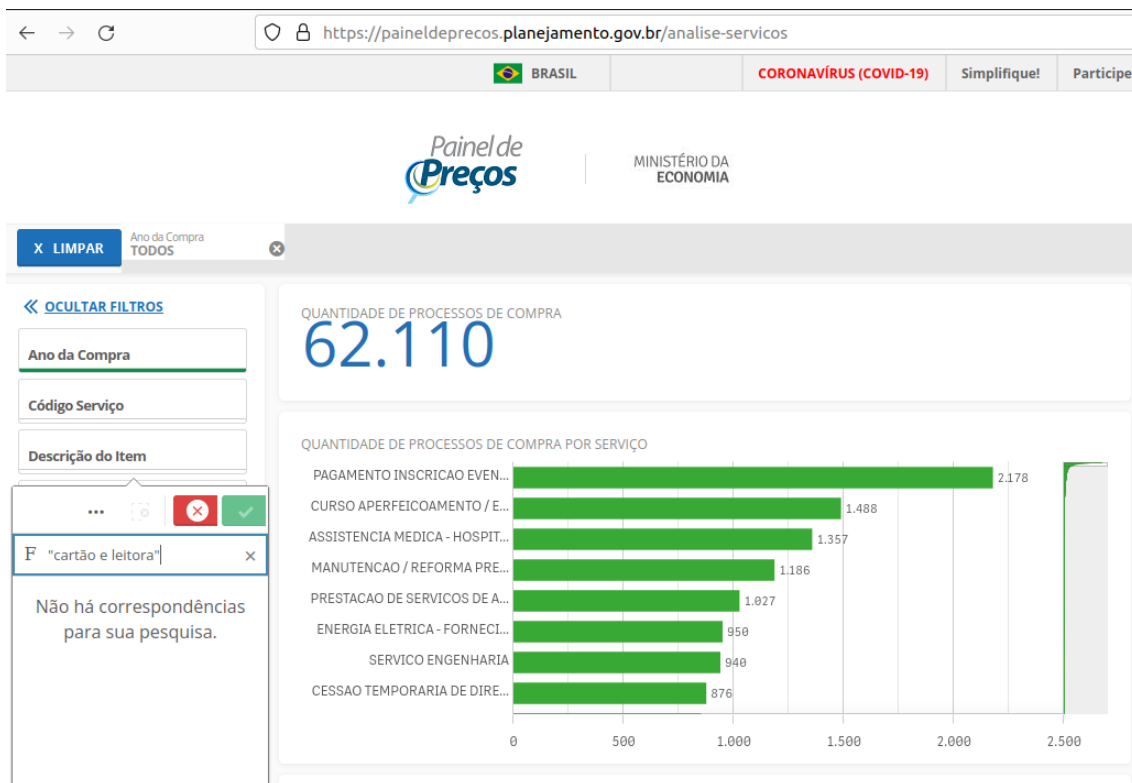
https://paineldeprecos.planejamento.gov.br/analise-servicos

BRASIL | CORONAVÍRUS (COVID-19) | Simplifique! | Participe

Painel de Preços

MINISTÉRIO DA ECONOMIA

X LIMPAR

Ano da Compra
TODOS

« OCULTAR FILTROS

Ano da Compra

Código Serviço

Descrição do Item

...

"cartão e leitora"

Não há correspondências para sua pesquisa.

QUANTIDADE DE PROCESSOS DE COMPRA
62.110

QUANTIDADE DE PROCESSOS DE COMPRA POR SERVIÇO

| Serviço | Quantidade |
|---|---|
| PAGAMENTO INSCRICAO EVEN... | 2.178 |
| CURSO APERFEICOAMENTO / E... | 1.488 |
| ASSISTENCIA MEDICA - HOSPIT... | 1.357 |
| MANUTENCAO / REFORMA PRE... | 1.186 |
| PRESTACAO DE SERVICOS DE A... | 1.027 |
| ENERGIA ELETRICA - FORNECI... | 950 |
| SERVICO ENGENHARIA | 940 |
| CESSAO TEMPORARIA DE DIRE... | 876 |

0 500 1.000 1.500 2.000 2.500